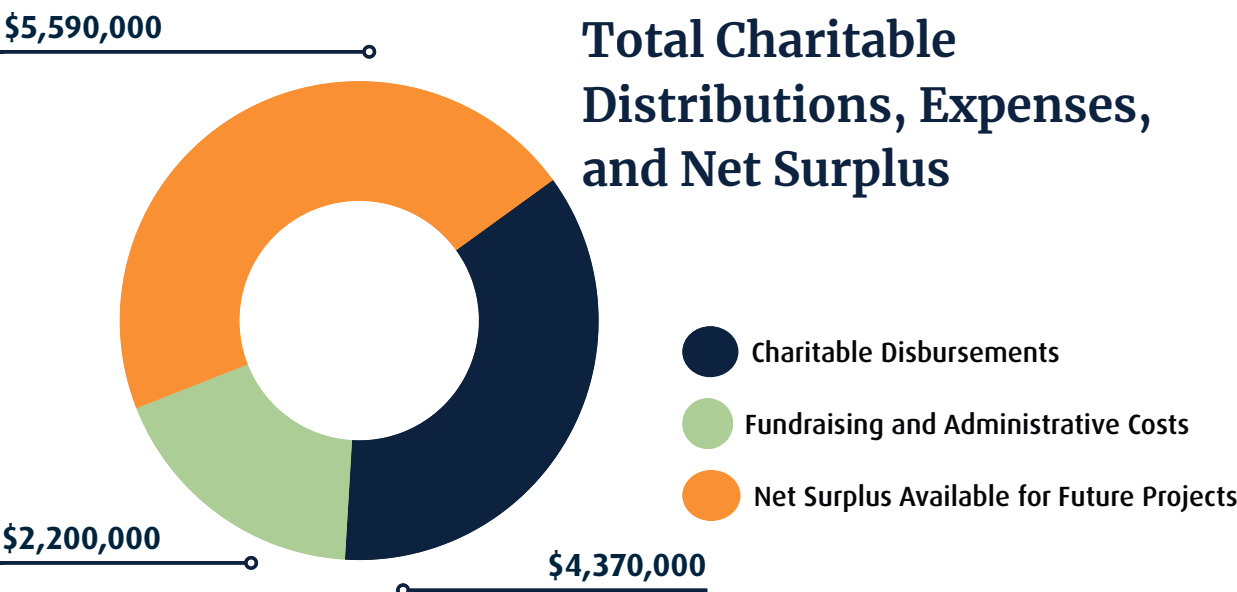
$5,590,000

Total Charitable Distributions, Expenses, and Net Surplus

Charitable Disbursements

Fundraising and Administrative Costs

Net Surplus Available for Future Projects

$2,200,000

$4,370,000